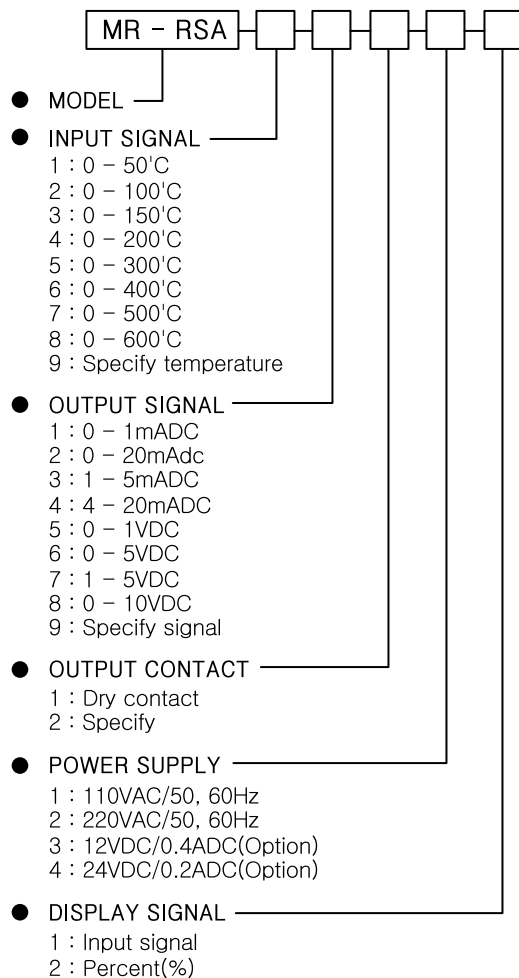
MR - RSA

MODEL

INPUT SIGNAL
1 : 0 - 50'C
2 : 0 - 100'C
3 : 0 - 150'C
4 : 0 - 200'C
5 : 0 - 300'C
6 : 0 - 400'C
7 : 0 - 500'C
8 : 0 - 600'C
9 : Specify temperature

OUTPUT SIGNAL
1 : 0 - 1mADC
2 : 0 - 20mAdc
3 : 1 - 5mADC
4 : 4 - 20mADC
5 : 0 - 1VDC
6 : 0 - 5VDC
7 : 1 - 5VDC
8 : 0 - 10VDC
9 : Specify signal

OUTPUT CONTACT
1 : Dry contact
2 : Specify

POWER SUPPLY
1 : 110VAC/50, 60Hz
2 : 220VAC/50, 60Hz
3 : 12VDC/0.4ADC(Option)
4 : 24VDC/0.2ADC(Option)

DISPLAY SIGNAL
1 : Input signal
2 : Percent(%)